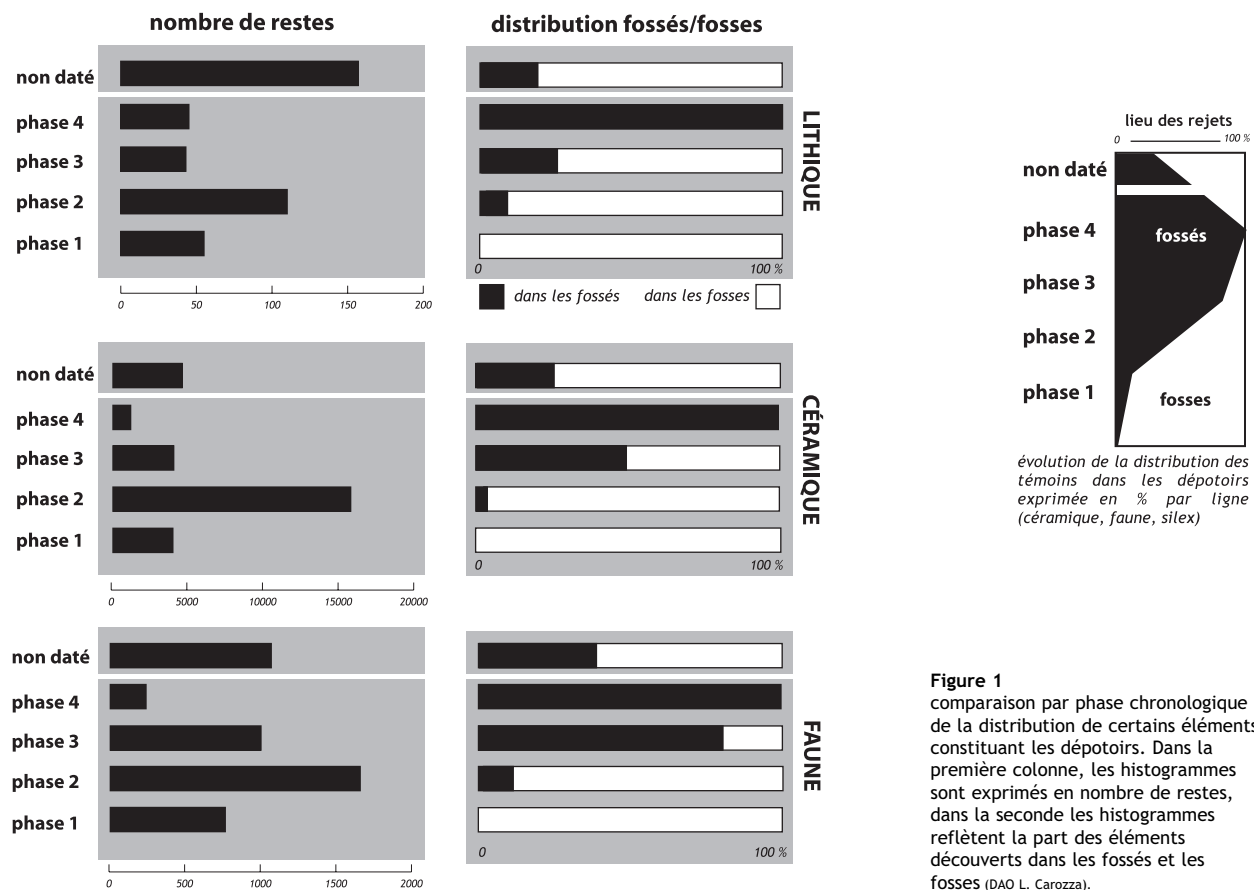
nombre de restes

distribution fossés/fosses

non daté
phase 4
phase 3
phase 2
phase 1

0 50 100 150 200

0 100 %

dans les fossés dans les fosses

LITHIQUE

non daté
phase 4
phase 3
phase 2
phase 1

0 5000 10000 15000 20000

0 100 %

CÉRAMIQUE

non daté
phase 4
phase 3
phase 2
phase 1

0 500 1000 1500 2000

0 100 %

FAUNE

lieu des rejets
0 100 %

non daté
phase 4
phase 3
phase 2
phase 1

fossés
fosses

évolution de la distribution des témoins dans les dépotoirs exprimée en % par ligne (céramique, faune, silex)

Figure 1
comparaison par phase chronologique de la distribution de certains éléments constituant les dépotoirs. Dans la première colonne, les histogrammes sont exprimés en nombre de restes, dans la seconde les histogrammes reflètent la part des éléments découverts dans les fossés et les fosses (DAO L. Carozza).